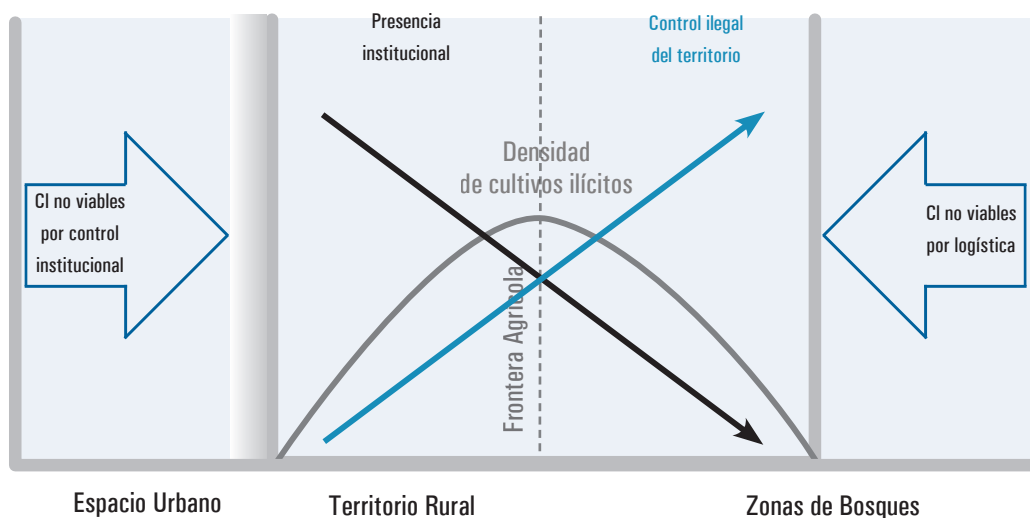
Presencia institucional

Control ilegal del territorio

Densidad de cultivos ilícitos

CI no viables por control institucional

CI no viables por logística

Frontera Agrícola

Espacio Urbano

Territorio Rural

Zonas de Bosques